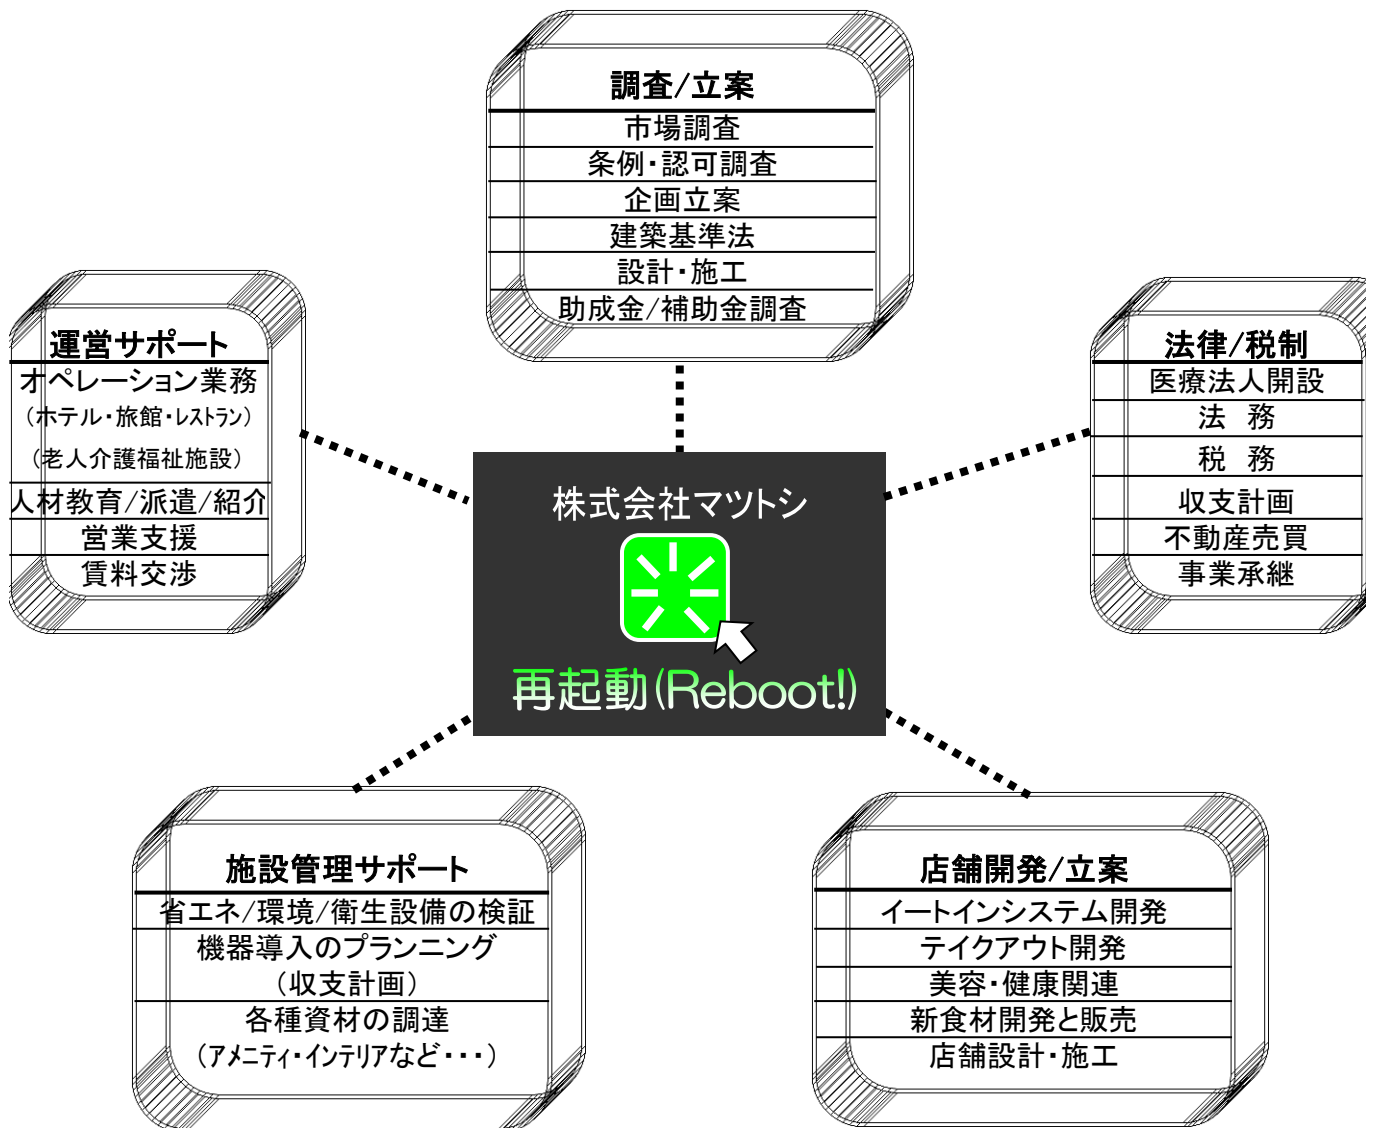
調査/立案
市場調査
条例・認可調査
企画立案
建築基準法
設計・施工
助成金/補助金調査

運営サポート
オペレーション業務
（ホテル・旅館・レストラン）
（老人介護福祉施設）
人材教育/派遣/紹介
営業支援
賃料交渉

法律/税制
医療法人開設
法　務
税　務
収支計画
不動産売買
事業承継

株式会社マツトシ
再起動(Reboot!)

施設管理サポート
省エネ/環境/衛生設備の検証
機器導入のプランニング
（収支計画）
各種資材の調達
（アメニティ・インテリアなど・・・）

店舗開発/立案
イートインシステム開発
テイクアウト開発
美容・健康関連
新食材開発と販売
店舗設計・施工